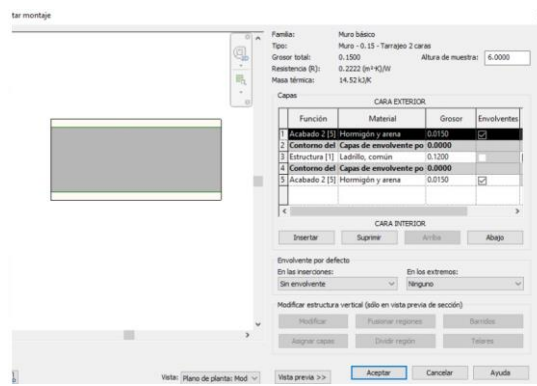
tar montaje

Familia: Muro básico
Tipo: Muro - 0.15 - Tarrajeo 2 caras
Grosor total: 0.1500
Altura de muestra: 6.0000
Resistencia (R): 0.2222 (m²·K)/W
Masa térmica: 14.52 kJ/K

Capas

CARA EXTERIOR

| | Función | Material | Grosor | Envolventes |
|---|---|---|---|---|
| 1 | Acabado 2 [5] | Hormigón y arena | 0.0150 | ☑ |
| 2 | Contorno del | Capas de envolvente po | 0.0000 | |
| 3 | Estructura [1] | Ladrillo, común | 0.1200 | ☐ |
| 4 | Contorno del | Capas de envolvente po | 0.0000 | |
| 5 | Acabado 2 [5] | Hormigón y arena | 0.0150 | ☑ |

CARA INTERIOR

Insertar Suprimir Arriba Abajo

Envolvente por defecto
En las inserciones: Sin envolvente
En los extremos: Ninguno

Modificar estructura vertical (sólo en vista previa de sección):

Modificar Fusionar regiones Barridos
Asignar capas Dividir región Telares

Vista: Plano de planta: Mod
Vista previa >>
Aceptar Cancelar Ayuda